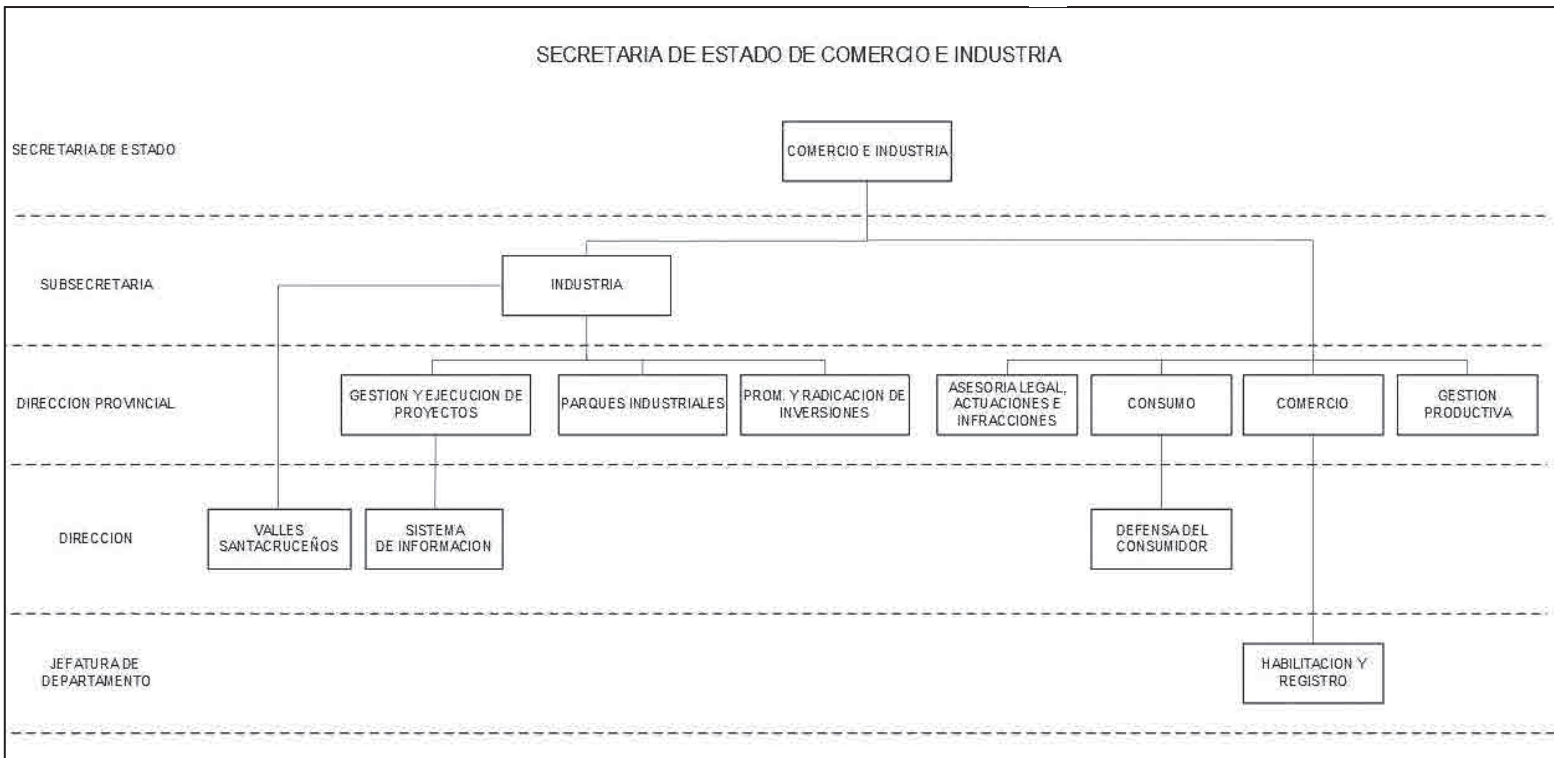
SECRETARIA DE ESTADO DE COMERCIO E INDUSTRIA

SECRETARIA DE ESTADO

COMERCIO E INDUSTRIA

SUBSECRETARIA

INDUSTRIA

DIRECCION PROVINCIAL

GESTION Y EJECUCION DE PROYECTOS

PARQUES INDUSTRIALES

PROM. Y RADICACION DE INVERSIONES

ASESORIA LEGAL, ACTUACIONES E INFRACCIONES

CONSUMO

COMERCIO

GESTION PRODUCTIVA

DIRECCION

VALLES SANTACRUCEÑOS

SISTEMA DE INFORMACION

DEFENSA DEL CONSUMIDOR

JEFATURA DE DEPARTAMENTO

HABILITACION Y REGISTRO